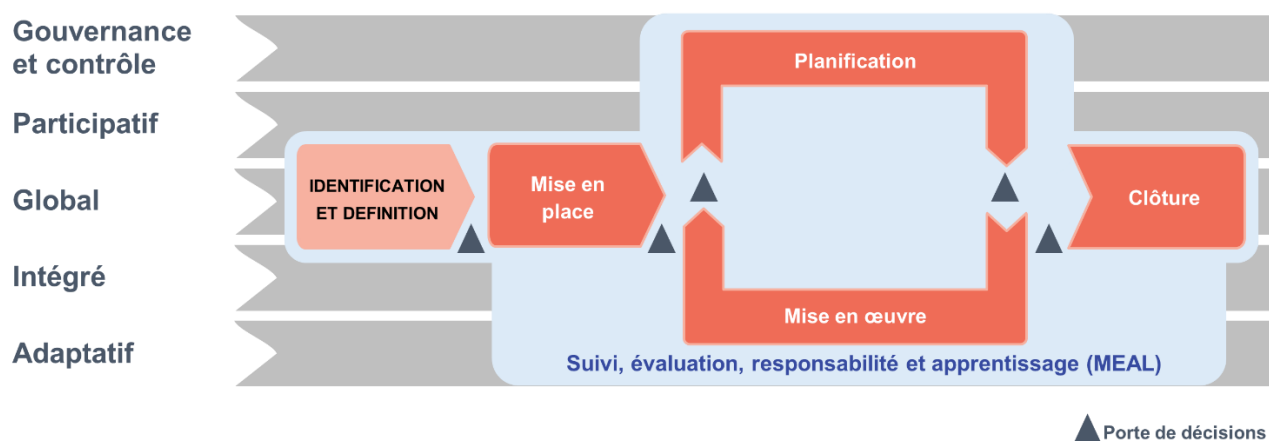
Gouvernance et contrôle

Participatif

Global

Intégré

Adaptatif

Planification

IDENTIFICATION ET DEFINITION

Mise en place

Clôture

Mise en œuvre

Suivi, évaluation, responsabilité et apprentissage (MEAL)

Porte de décisions